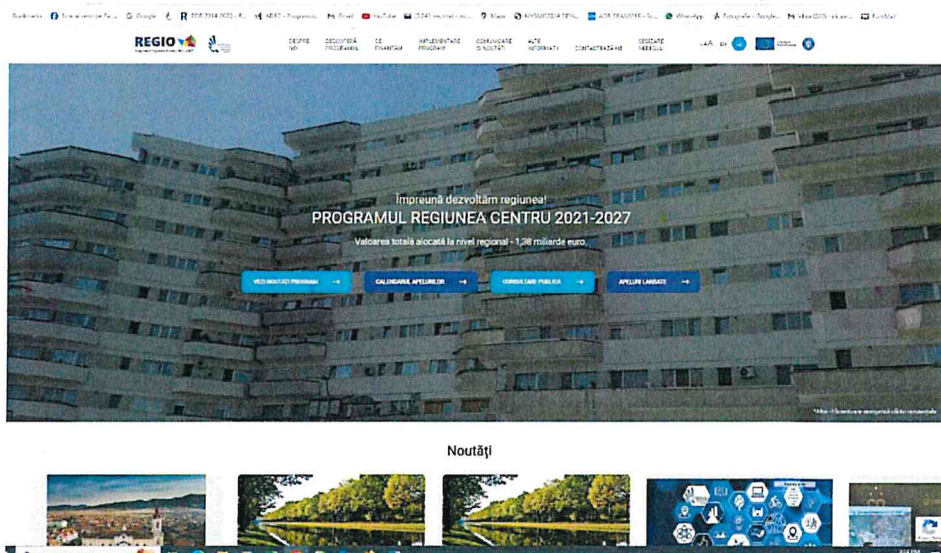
Bookmarks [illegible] Google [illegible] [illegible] Gmail YouTube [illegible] Maps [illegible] WhatsApp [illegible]

REGIO

DESPRE NOI | DESCOPERĂ PROGRAMUL | CE FINANȚĂM | IMPLEMENTARE PROGRAM | COMUNICARE ȘI NOUTĂȚI | ALTE INFORMAȚII | CONTACTEAZĂ-NE | DESCARCĂ MEDIEUL

AAA EN

Împreună dezvoltăm regiunea!

PROGRAMUL REGIUNEA CENTRU 2021-2027

Valoarea totală alocată la nivel regional - 1,38 miliarde euro.

VEZI NOUTĂȚI PROGRAM →

CALENDARUL APELURILOR →

CONSULTARE PUBLICĂ →

APELURI LANSATE →

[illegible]

Noutăți